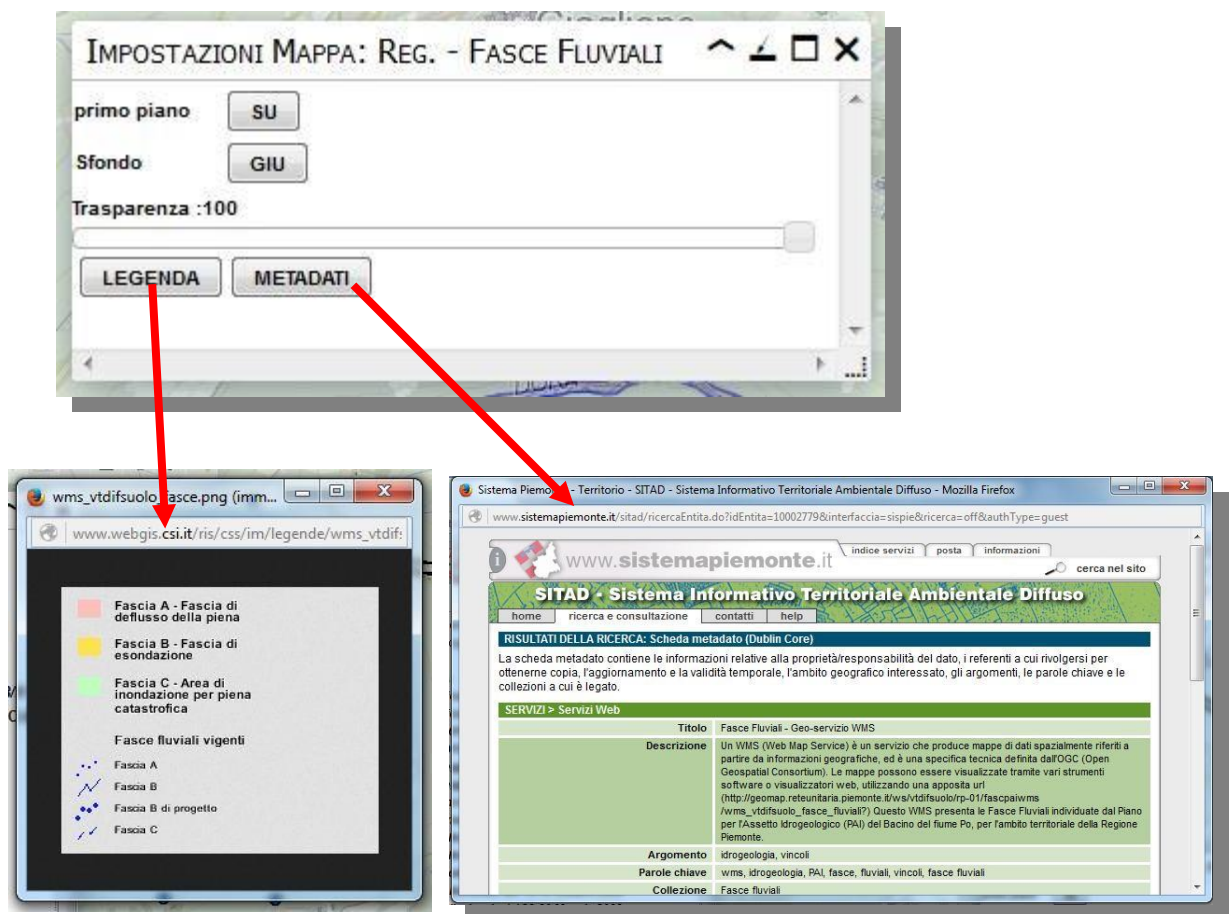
IMPOSTAZIONI MAPPA: REG. - FASCE FLUVIALI

primo piano SU

Sfondo GIU

Trasparenza :100

LEGENDA METADATI

wms_vtdifsuolo_fasce.png (imm...

www.webgis.csi.it/ris/css/im/legende/wms_vtdif...

Fascia A - Fascia di deflusso della piena

Fascia B - Fascia di esondazione

Fascia C - Area di inondazione per piena catastrofica

Fasce fluviali vigenti

Fascia A

Fascia B

Fascia B di progetto

Fascia C

Sistema Piemo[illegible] - Territorio - SITAD - Sistema Informativo Territoriale Ambientale Diffuso - Mozilla Firefox

www.sistemapiemonte.it/sitad/ricercaEntita.do?idEntita=10002779&interfaccia=sispie&ricerca=off&authType=guest

www.sistemapiemonte.it

indice servizi posta informazioni

cerca nel sito

SITAD - Sistema Informativo Territoriale Ambientale Diffuso

home ricerca e consultazione contatti help

RISULTATI DELLA RICERCA: Scheda metadato (Dublin Core)

La scheda metadato contiene le informazioni relative alla proprietà/responsabilità del dato, i referenti a cui rivolgersi per ottenerne copia, l'aggiornamento e la validità temporale, l'ambito geografico interessato, gli argomenti, le parole chiave e le collezioni a cui è legato.

SERVIZI > Servizi Web

| | |
|---|---|
| Titolo | Fasce Fluviali - Geo-servizio WMS |
| Descrizione | Un WMS (Web Map Service) è un servizio che produce mappe di dati spazialmente riferiti a partire da informazioni geografiche, ed è una specifica tecnica definita dall'OGC (Open Geospatial Consortium). Le mappe possono essere visualizzate tramite vari strumenti software o visualizzatori web, utilizzando una apposita url (http://geomap.reteunitaria.piemonte.it/ws/vtdifsuolo/rp-01/fascpaiwms/wms_vtdifsuolo_fasce_fluviali?) Questo WMS presenta le Fasce Fluviali individuate dal Piano per l'Assetto Idrogeologico (PAI) del Bacino del fiume Po, per l'ambito territoriale della Regione Piemonte. |
| Argomento | idrogeologia, vincoli |
| Parole chiave | wms, idrogeologia, PAI, fasce, fluviali, vincoli, fasce fluviali |
| Collezione | Fasce fluviali |